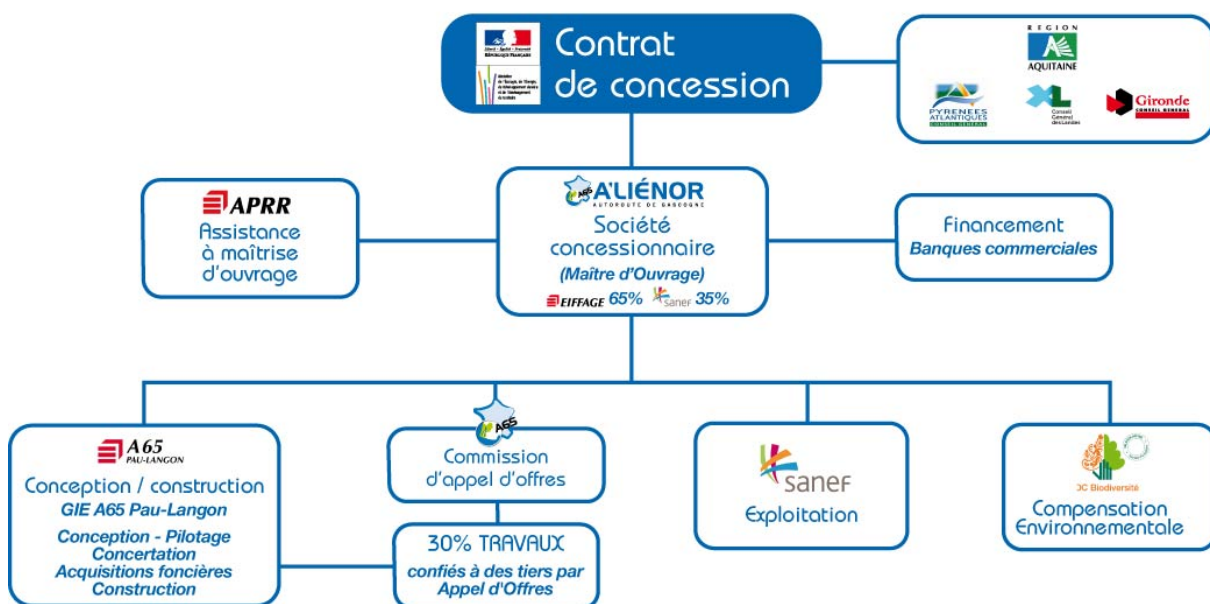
Liberté • Égalité • Fraternité
RÉPUBLIQUE FRANÇAISE

Ministère de l'Écologie, de l'Énergie, du Développement durable et de l'Aménagement du territoire

Contrat de concession

RÉGION
AQUITAINE

PYRENEES ATLANTIQUES
CONSEIL GÉNÉRAL

Conseil Général des Landes

Gironde
CONSEIL GÉNÉRAL

APRR
Assistance à maîtrise d'ouvrage

A65
A'LIÉNOR
AUTOROUTE DE GASCOGNE
Société concessionnaire
(Maître d'Ouvrage)
EIFFAGE 65% sanef 35%

Financement
Banques commerciales

A65
PAU-LANGON
Conception / construction
GIE A65 Pau-Langon
Conception - Pilotage
Concertation
Acquisitions foncières
Construction

A65
Commission d'appel d'offres

30% TRAVAUX
confiés à des tiers par Appel d'Offres

sanef
Exploitation

3C Biodiversité
Compensation Environnementale